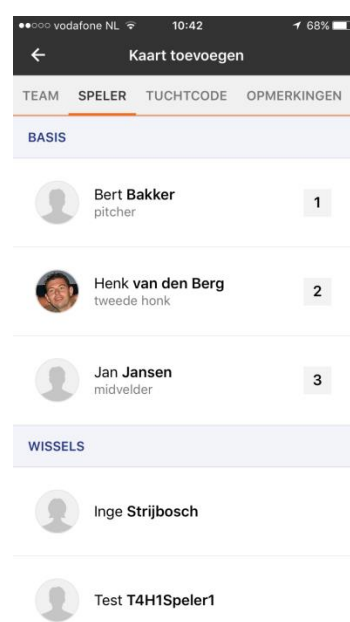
●●○○○ vodafone NL 10:42 68%

←

Kaart toevoegen

TEAM SPELER TUCHTCODE OPMERKINGEN

BASIS

Bert Bakker
pitcher
1

Henk van den Berg
tweede honk
2

Jan Jansen
midvelder
3

WISSELS

Inge Strijbosch

Test T4H1Speler1